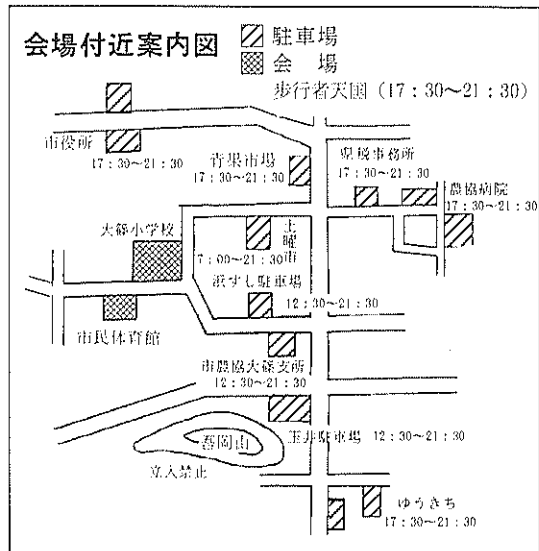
会場付近案内図

駐車場
会　場
歩行者天国（17：30～21：30）

市役所
17：30～21：30

青果市場
17：30～21：30

県税事務所
17：30～21：30

農協病院
17：30～21：30

大郷小学校

土曜市
7：00～21：30

浜ずし駐車場
12：30～21：30

市民体育館

市農協大郷支所
12：30～21：30

春岡山

玉井駐車場　12：30～21：30

立入禁止

ゆうきち
17：30～21：30